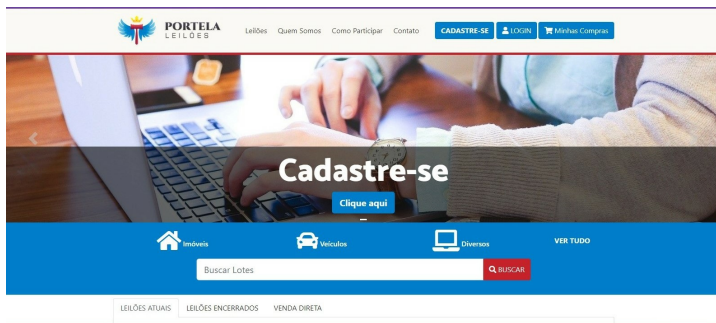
PORTELA
LEILÕES

Leilões Quem Somos Como Participar Contato CADASTRE-SE LOGIN Minhas Compras

Cadastre-se

Clique aqui

Imóveis Veículos Diversos VER TUDO

Buscar Lotes BUSCAR

LEILÕES ATUAIS LEILÕES ENCERRADOS VENDA DIRETA